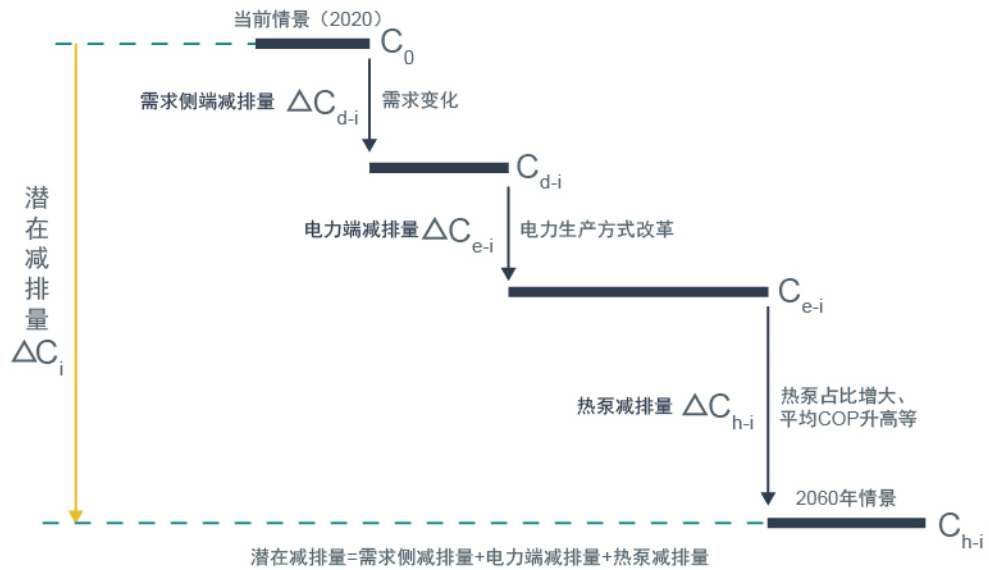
当前情景（2020）
$C_0$

需求侧端减排量 $\triangle C_{d-i}$
需求变化

$C_{d-i}$

电力端减排量 $\triangle C_{e-i}$
电力生产方式改革

$C_{e-i}$

潜在减排量 $\triangle C_i$

热泵减排量 $\triangle C_{h-i}$
热泵占比增大、平均COP升高等

2060年情景
$C_{h-i}$

潜在减排量=需求侧减排量+电力端减排量+热泵减排量